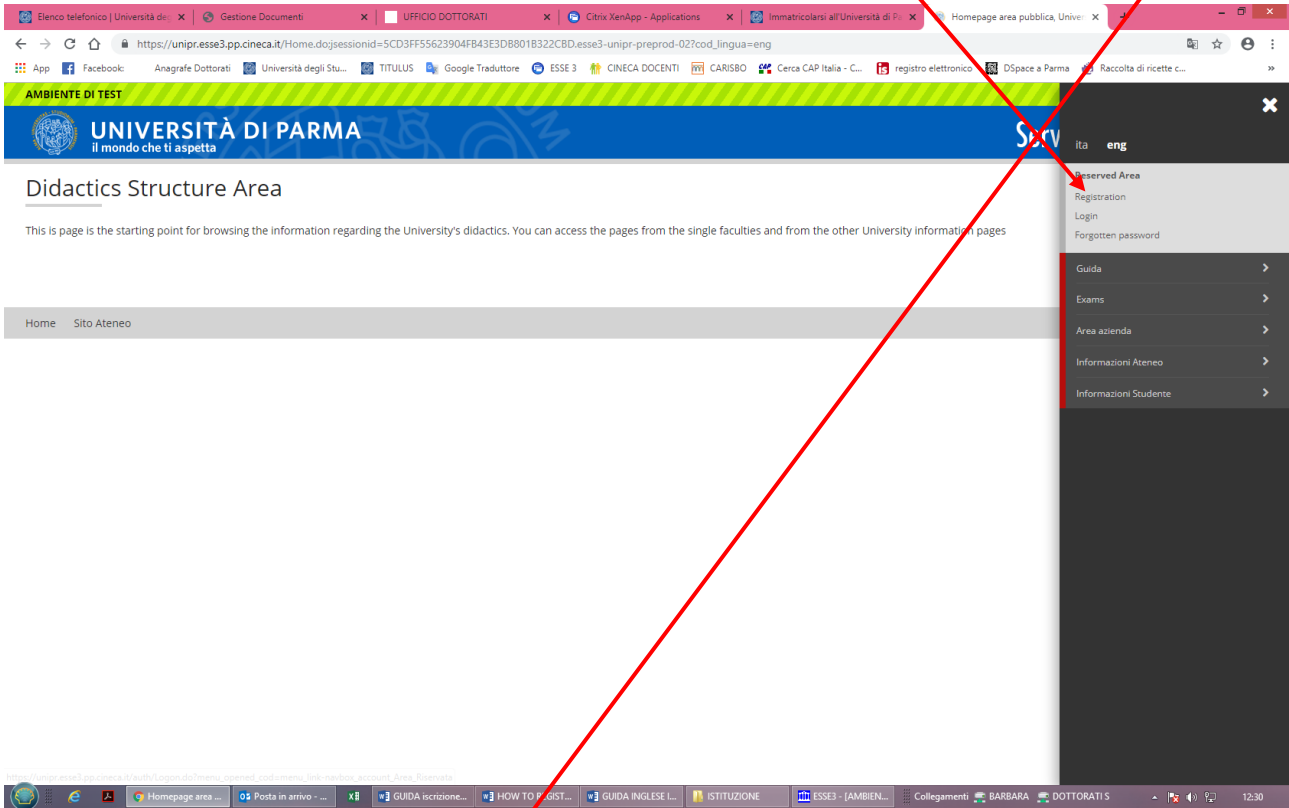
Elenco telefonico | Università deg ×
Gestione Documenti ×
UFFICIO DOTTORATI ×
Citrix XenApp - Applications ×
Immatricolarsi all'Università di Pa ×
Homepage area pubblica, Univer ×

https://unipr.esse3.pp.cineca.it/Home.do;jsessionid=5CD3FF55623904FB43E3DB801B322CBD.esse3-unipr-preprod-02?cod_lingua=eng

App Facebook: Anagrafe Dottorati Università degli Stu... TITULUS Google Traduttore ESSE 3 CINECA DOCENTI CARISBO Cerca CAP Italia - C... registro elettronico DSpace a Parma Raccolta di ricette c... »

AMBIENTE DI TEST

UNIVERSITÀ DI PARMA
il mondo che ti aspetta

Serv

ita eng

Reserved Area
Registration
Login
Forgotten password

Guida
Exams
Area azienda
Informazioni Ateneo
Informazioni Studente

Didactics Structure Area

This is page is the starting point for browsing the information regarding the University's didactics. You can access the pages from the single faculties and from the other University information pages

Home Sito Ateneo

https://unipr.esse3.pp.cineca.it/auth/Logon.do?menu_opened_cod=menu_link-navbox_account_Area_Riservata

Homepage area ... Posta in arrivo - ... GUIDA iscrizione... HOW TO REGIST... GUIDA INGLESE I... ISTITUZIONE ESSE3 - [AMBIEN... Collegamenti BARBARA DOTTORATI S 12:30